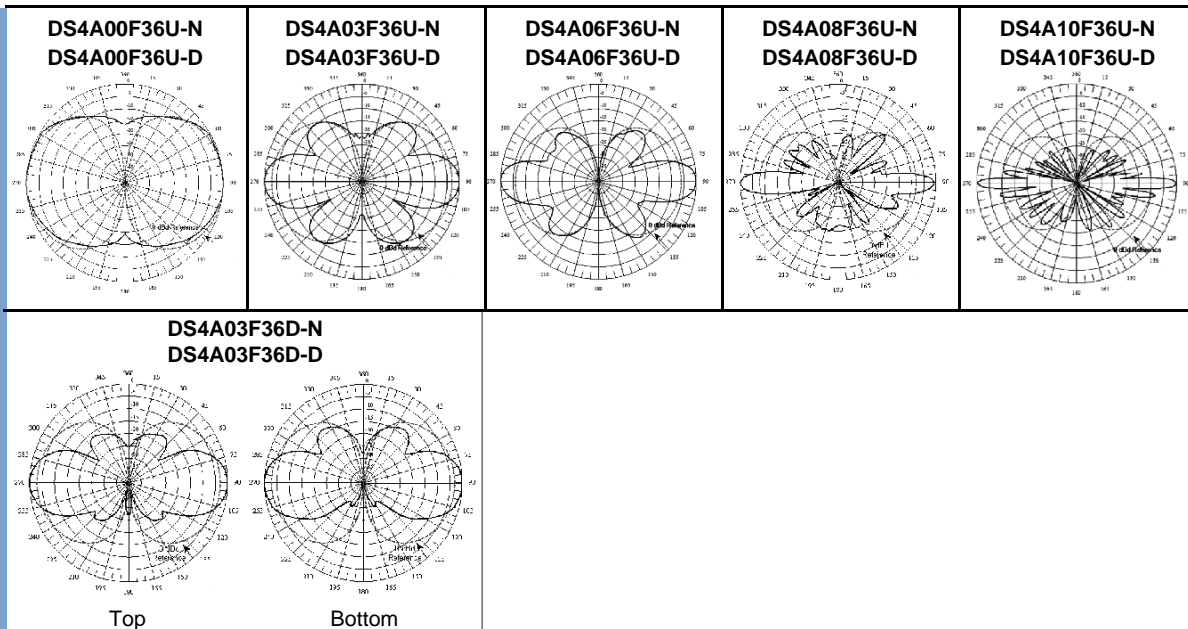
| DS4A00F36U-N DS4A00F36U-D | DS4A03F36U-N DS4A03F36U-D | DS4A06F36U-N DS4A06F36U-D | DS4A08F36U-N DS4A08F36U-D | DS4A10F36U-N DS4A10F36U-D |
|---|---|---|---|---|
| 0 dBd Reference | 0 dBd Reference | 0 dBd Reference | 0 dBd Reference | 0 dBd Reference |

DS4A03F36D-N
DS4A03F36D-D

Top

Bottom